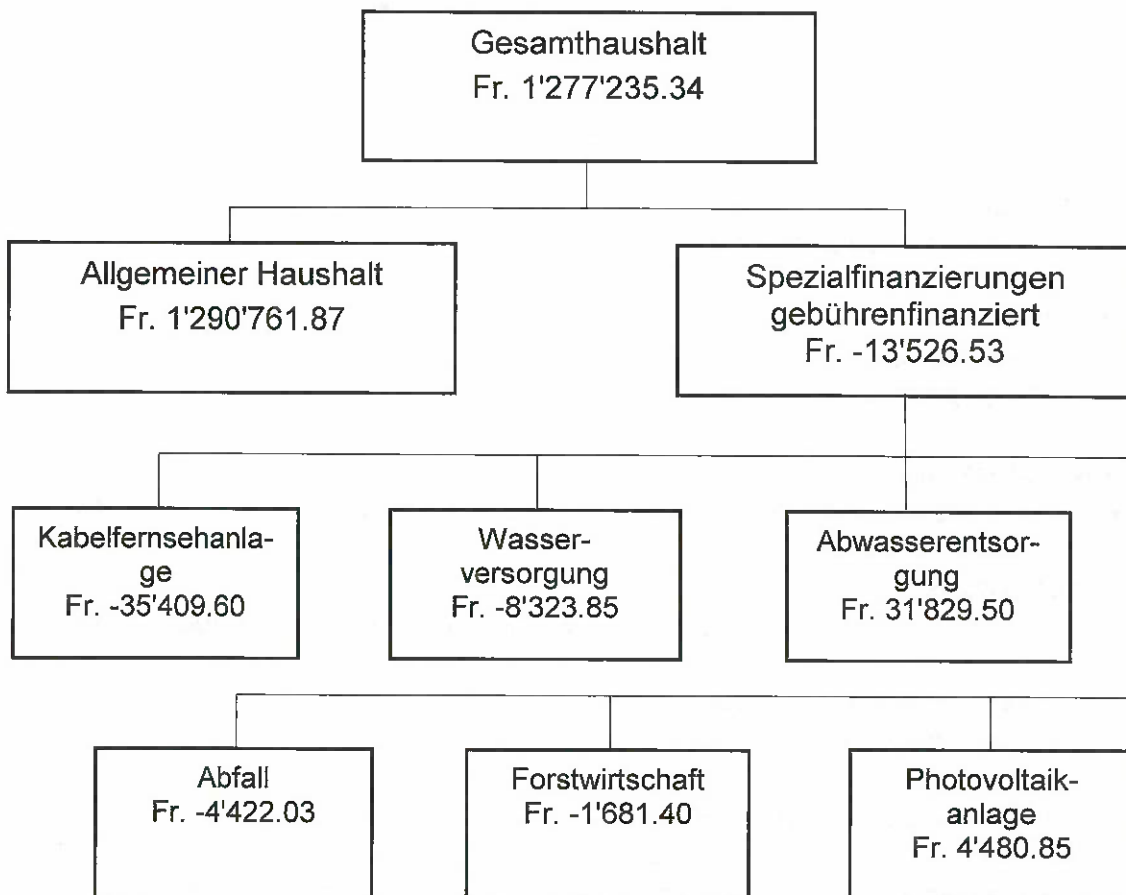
Gesamthaushalt
Fr. 1'277'235.34

Allgemeiner Haushalt
Fr. 1'290'761.87

Spezialfinanzierungen gebührenfinanziert
Fr. -13'526.53

Kabelfernsehanlage
Fr. -35'409.60

Wasserversorgung
Fr. -8'323.85

Abwasserentsorgung
Fr. 31'829.50

Abfall
Fr. -4'422.03

Forstwirtschaft
Fr. -1'681.40

Photovoltaikanlage
Fr. 4'480.85